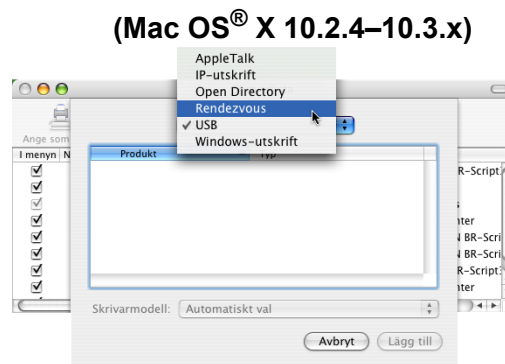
(Mac OS® X 10.2.4–10.3.x)

AppleTalk
IP-utskrift
Open Directory
Rendezvous
✓ USB
Windows-utskrift

Ange som

I menyn N

Produkt

Typ

R-Script

nter

N BR-Scri

N BR-Scri

R-Script

nter

Skrivarmodell: Automatiskt val

Avbryt

Lägg till